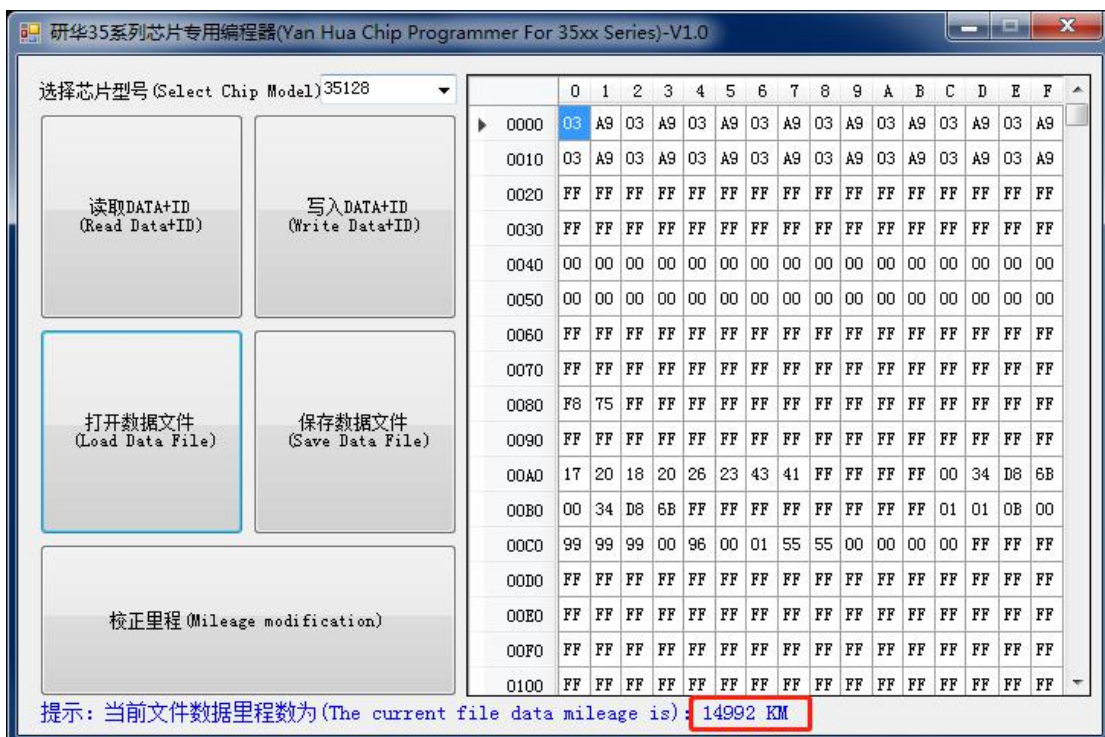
研华35系列芯片专用编程器(Yan Hua Chip Programmer For 35xx Series)-V1.0

选择芯片型号 (Select Chip Model) 35128

读取DATA+ID (Read Data+ID)

写入DATA+ID (Write Data+ID)

打开数据文件 (Load Data File)

保存数据文件 (Save Data File)

校正里程 (Mileage modification)

| | 0 | 1 | 2 | 3 | 4 | 5 | 6 | 7 | 8 | 9 | A | B | C | D | E | F |
|---|---|---|---|---|---|---|---|---|---|---|---|---|---|---|---|---|
| 0000 | 03 | A9 | 03 | A9 | 03 | A9 | 03 | A9 | 03 | A9 | 03 | A9 | 03 | A9 | 03 | A9 |
| 0010 | 03 | A9 | 03 | A9 | 03 | A9 | 03 | A9 | 03 | A9 | 03 | A9 | 03 | A9 | 03 | A9 |
| 0020 | FF | FF | FF | FF | FF | FF | FF | FF | FF | FF | FF | FF | FF | FF | FF | FF |
| 0030 | FF | FF | FF | FF | FF | FF | FF | FF | FF | FF | FF | FF | FF | FF | FF | FF |
| 0040 | 00 | 00 | 00 | 00 | 00 | 00 | 00 | 00 | 00 | 00 | 00 | 00 | 00 | 00 | 00 | 00 |
| 0050 | 00 | 00 | 00 | 00 | 00 | 00 | 00 | 00 | 00 | 00 | 00 | 00 | 00 | 00 | 00 | 00 |
| 0060 | FF | FF | FF | FF | FF | FF | FF | FF | FF | FF | FF | FF | FF | FF | FF | FF |
| 0070 | FF | FF | FF | FF | FF | FF | FF | FF | FF | FF | FF | FF | FF | FF | FF | FF |
| 0080 | F8 | 75 | FF | FF | FF | FF | FF | FF | FF | FF | FF | FF | FF | FF | FF | FF |
| 0090 | FF | FF | FF | FF | FF | FF | FF | FF | FF | FF | FF | FF | FF | FF | FF | FF |
| 00A0 | 17 | 20 | 18 | 20 | 26 | 23 | 43 | 41 | FF | FF | FF | FF | 00 | 34 | D8 | 6B |
| 00B0 | 00 | 34 | D8 | 6B | FF | FF | FF | FF | FF | FF | FF | FF | 01 | 01 | 0B | 00 |
| 00C0 | 99 | 99 | 99 | 00 | 96 | 00 | 01 | 55 | 55 | 00 | 00 | 00 | 00 | FF | FF | FF |
| 00D0 | FF | FF | FF | FF | FF | FF | FF | FF | FF | FF | FF | FF | FF | FF | FF | FF |
| 00E0 | FF | FF | FF | FF | FF | FF | FF | FF | FF | FF | FF | FF | FF | FF | FF | FF |
| 00F0 | FF | FF | FF | FF | FF | FF | FF | FF | FF | FF | FF | FF | FF | FF | FF | FF |
| 0100 | FF | FF | FF | FF | FF | FF | FF | FF | FF | FF | FF | FF | FF | FF | FF | FF |

提示：当前文件数据里程数为 (The current file data mileage is): 14992 KM